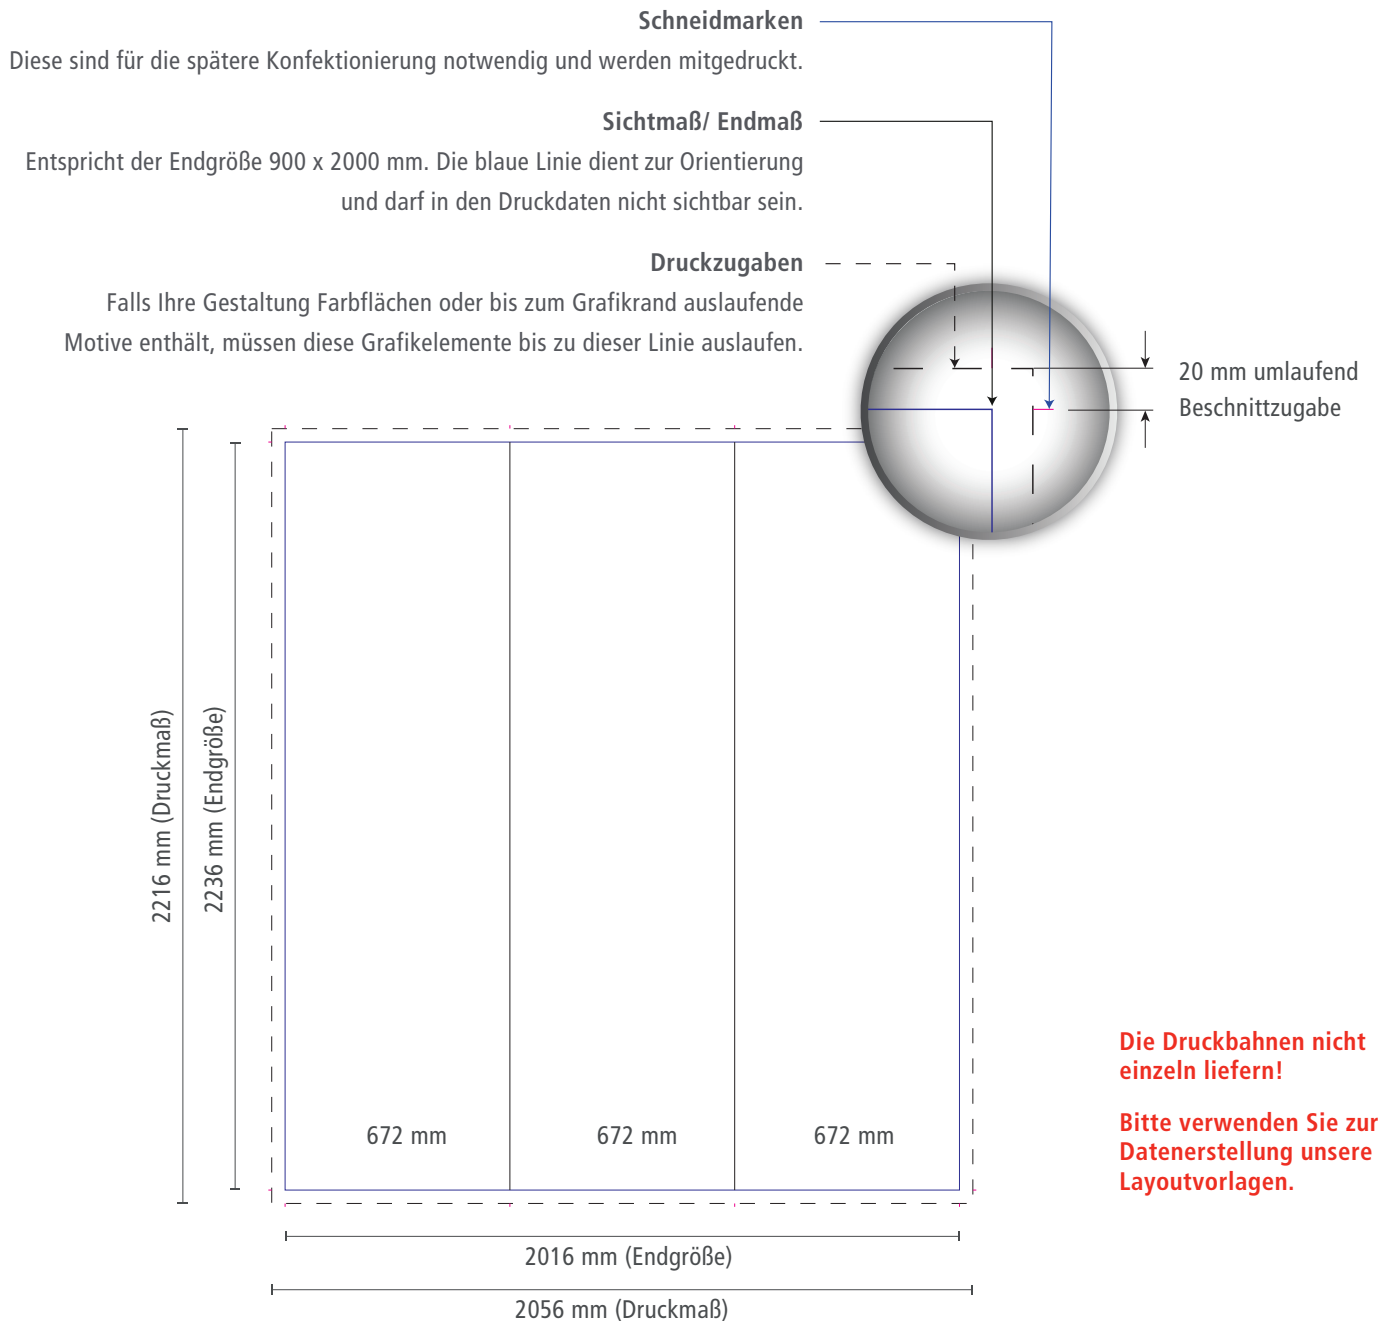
**Schneidmarken**
Diese sind für die spätere Konfektionierung notwendig und werden mitgedruckt.

**Sichtmaß/ Endmaß**
Entspricht der Endgröße 900 x 2000 mm. Die blaue Linie dient zur Orientierung und darf in den Druckdaten nicht sichtbar sein.

**Druckzugaben**
Falls Ihre Gestaltung Farbflächen oder bis zum Grafikrand auslaufende Motive enthält, müssen diese Grafikelemente bis zu dieser Linie auslaufen.

20 mm umlaufend
Beschnittzugabe

2216 mm (Druckmaß)

2236 mm (Endgröße)

672 mm

672 mm

672 mm

Die Druckbahnen nicht einzeln liefern!

Bitte verwenden Sie zur Datenerstellung unsere Layoutvorlagen.

2016 mm (Endgröße)

2056 mm (Druckmaß)